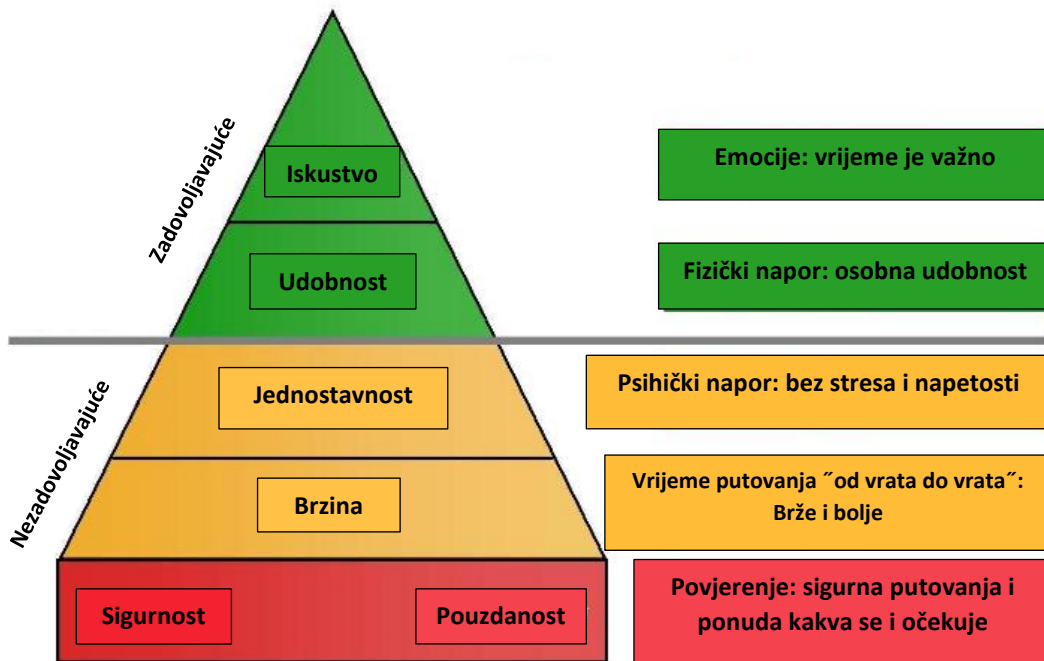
Zadovoljavajuće

Iskustvo

Udobnost

Nezadovoljavajuće

Jednostavnost

Brzina

Sigurnost

Pouzdanost

Emocije: vrijeme je važno

Fizički napor: osobna udobnost

Psihički napor: bez stresa i napetosti

Vrijeme putovanja ˝od vrata do vrata˝: Brže i bolje

Povjerenje: sigurna putovanja i ponuda kakva se i očekuje